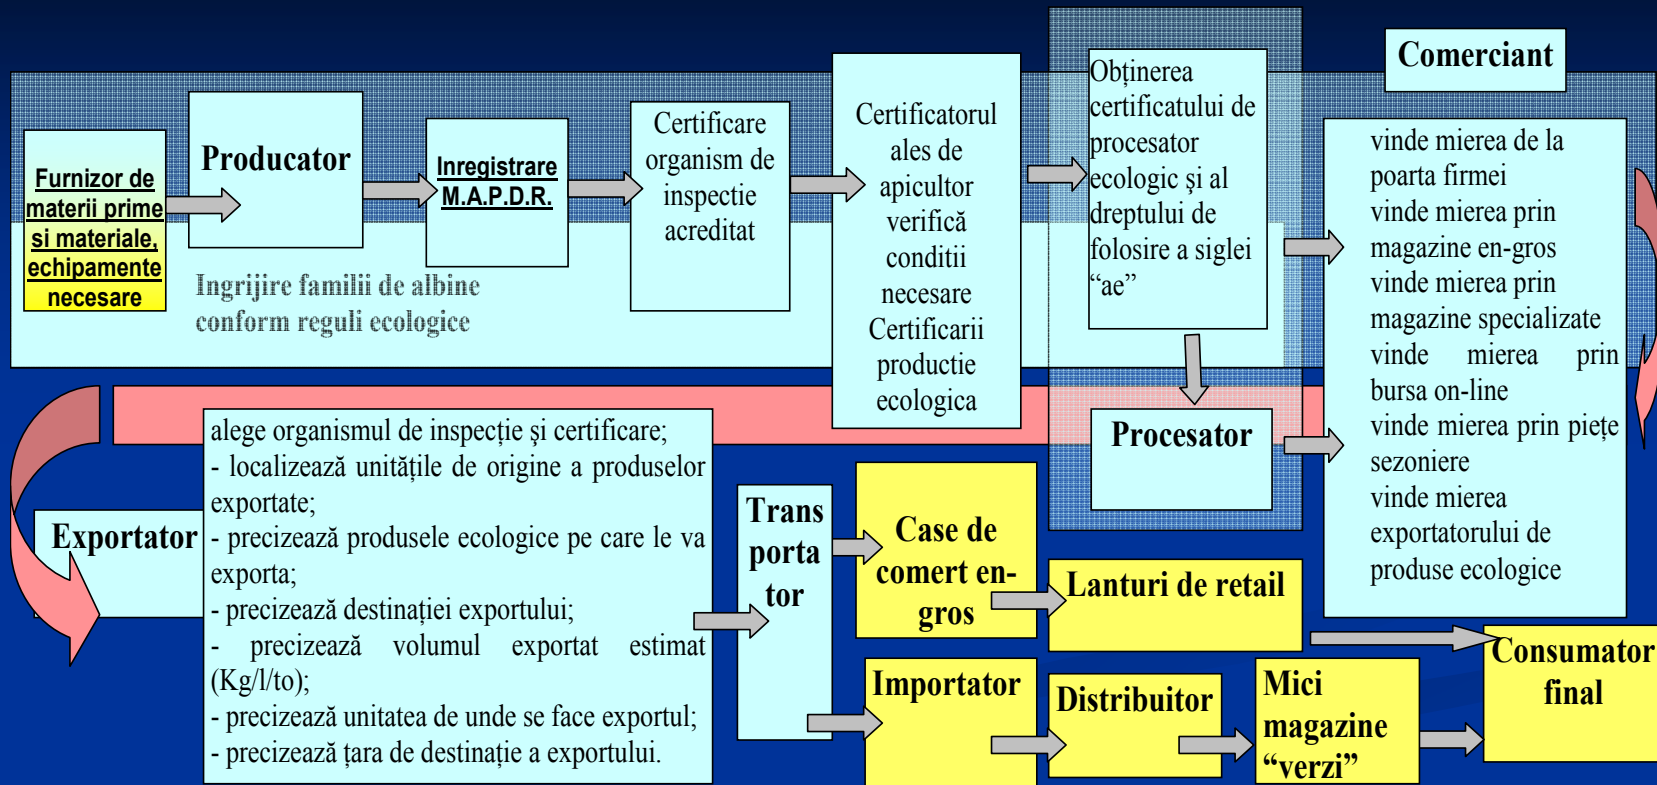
Furnizor de materii prime si materiale, echipamente necesare

Producator

Inregistrare M.A.P.D.R.

Certificare organism de inspectie acreditat

Certificatorul ales de apicultor verifică conditii necesare Certificarii productie ecologica

Obținerea certificatului de procesator ecologic și al dreptului de folosire a siglei "ae"

Comerciant

vinde mierea de la poarta firmei
vinde mierea prin magazine en-gros
vinde mierea prin magazine specializate
vinde mierea prin bursa on-line
vinde mierea prin piețe sezoniere
vinde mierea exportatorului de produse ecologice

Ingrijire familii de albine conform reguli ecologice

Procesator

Exportator

alege organismul de inspecție și certificare;
- localizează unitățile de origine a produselor exportate;
- precizează produsele ecologice pe care le va exporta;
- precizează destinației exportului;
- precizează volumul exportat estimat (Kg/l/to);
- precizează unitatea de unde se face exportul;
- precizează țara de destinație a exportului.

Trans porta tor

Case de comert en-gros

Lanturi de retail

Consumator final

Importator

Distribuitor

Mici magazine "verzi"